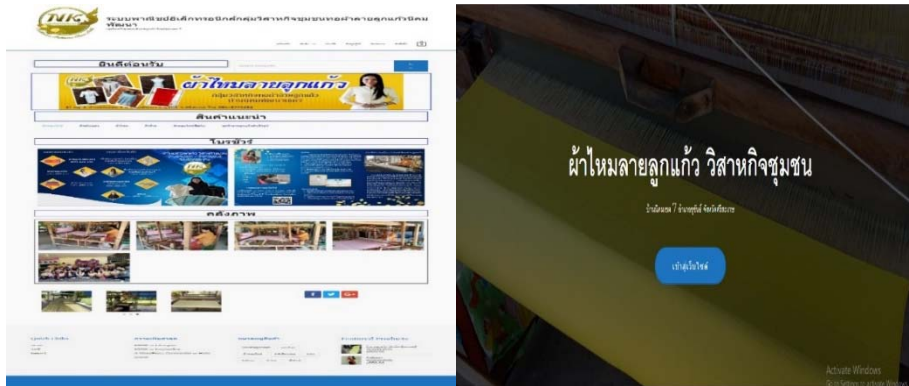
ระบบพาณิชย์อิเล็กทรอนิกส์กลุ่มวิสาหกิจชุมชนทอผ้าลายลูกแก้วนิคมพัฒนา

ยินดีต้อนรับ

ผ้าไหมลายลูกแก้ว

สินค้าแนะนำ

โบรชัวร์

คลังภาพ

ผ้าไหมลายลูกแก้ว วิสาหกิจชุมชน

บ้านนิคมหมู่ 7 อำเภอสุขไพ จังหวัดศีรสะเกษ

เข้าสู่เว็บไซต์

Activate Windows
Go to Settings to activate Windows.